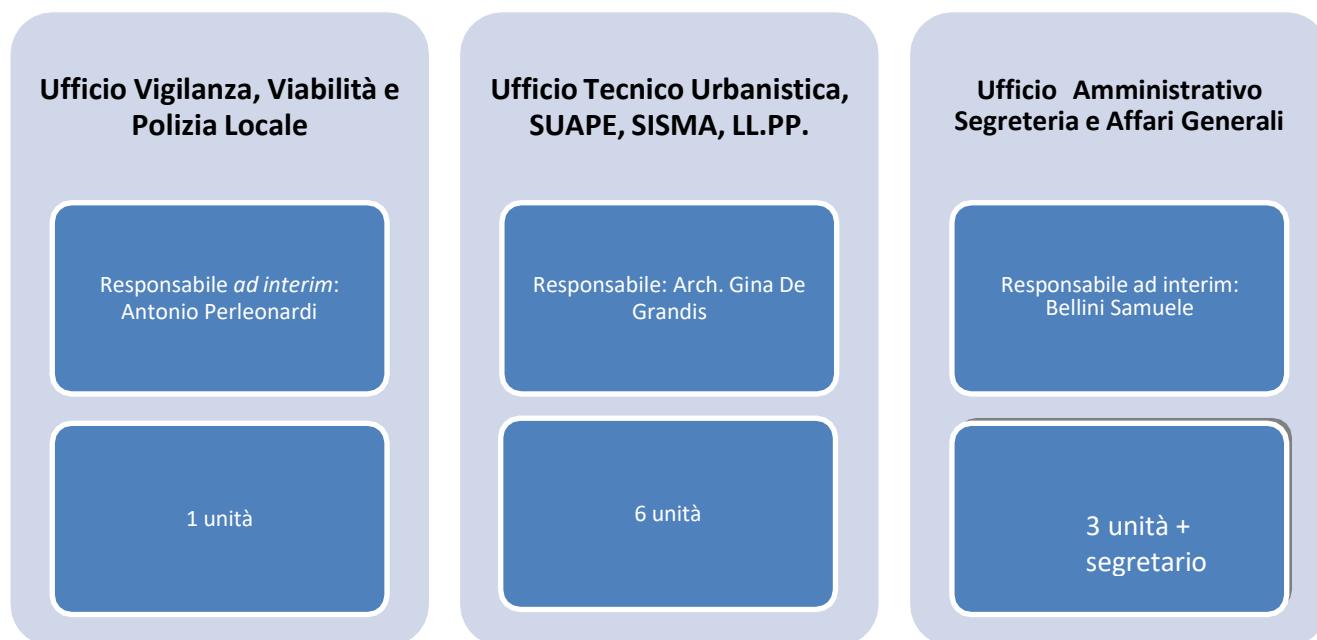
Ufficio Vigilanza, Viabilità e Polizia Locale

Responsabile *ad interim*: Antonio Perleonardi

1 unità

Ufficio Tecnico Urbanistica, SUAPE, SISMA, LL.PP.

Responsabile: Arch. Gina De Grandis

6 unità

Ufficio Amministrativo Segreteria e Affari Generali

Responsabile ad interim: Bellini Samuele

3 unità + segretario